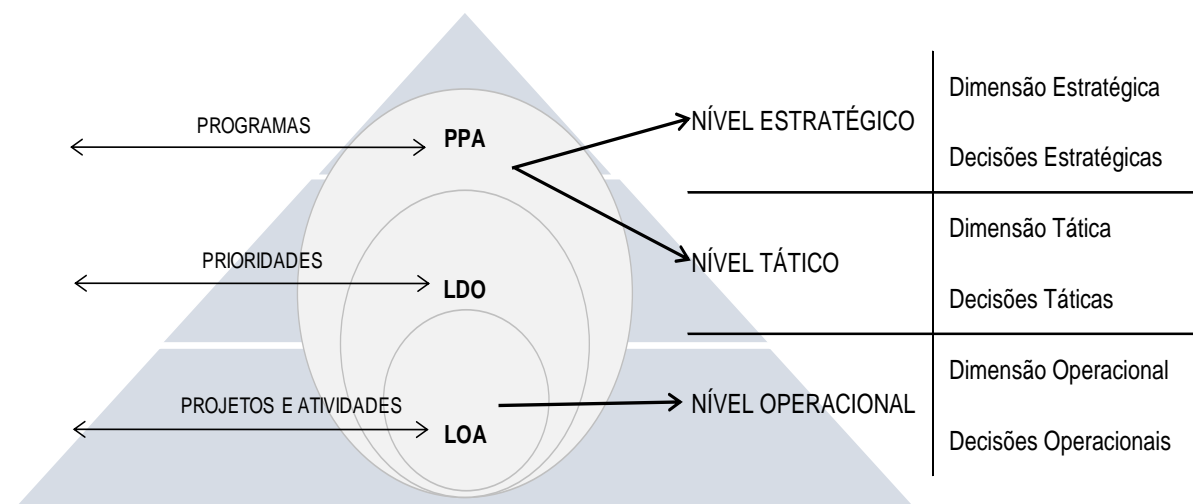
PROGRAMAS
PPA

PRIORIDADES
LDO

PROJETOS E ATIVIDADES
LOA

NÍVEL ESTRATÉGICO
NÍVEL TÁTICO
NÍVEL OPERACIONAL

Dimensão Estratégica
Decisões Estratégicas
Dimensão Tática
Decisões Táticas
Dimensão Operacional
Decisões Operacionais